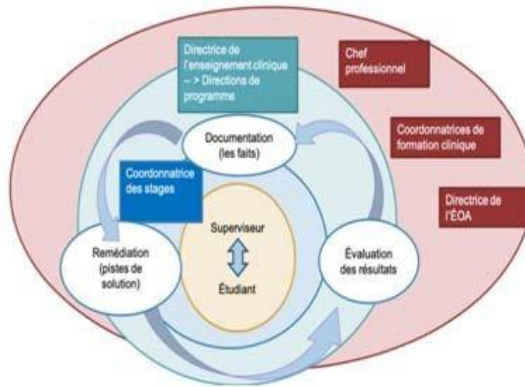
Directrice de l'enseignement clinique – > Directions de programme

Chef professionnel

Coordonnatrices de formation clinique

Directrice de l'ÉOA

Documentation (les faits)

Coordonnatrice des stages

Superviseur

Étudiant

Remédiation (pistes de solution)

Évaluation des résultats